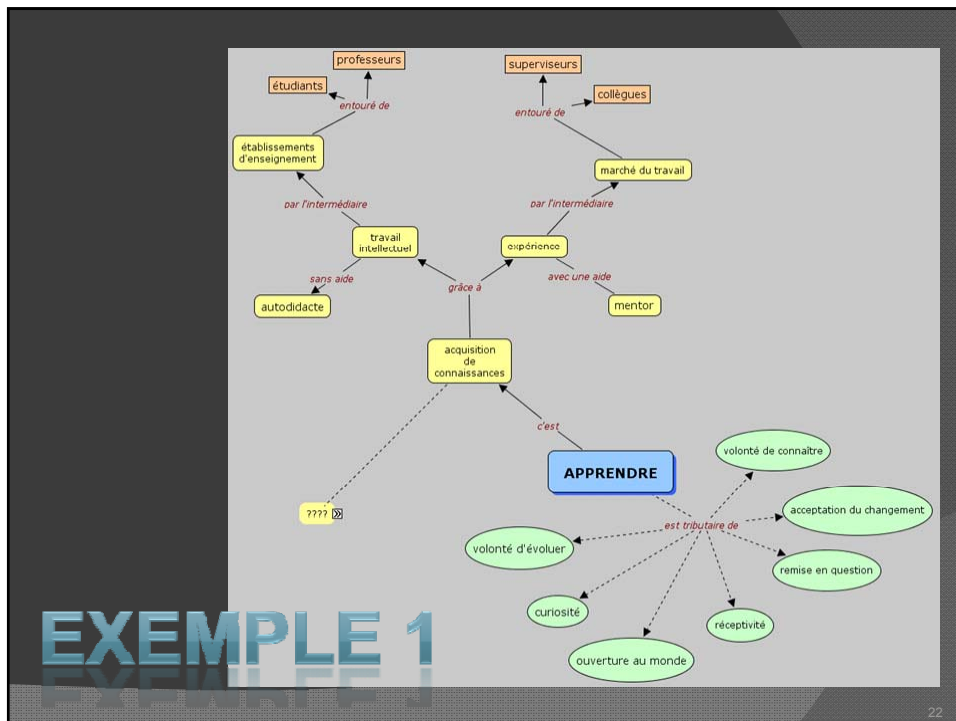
professeurs

étudiants

entouré de

établissements d'enseignement

par l'intermédiaire

travail intellectuel

sans aide

autodidacte

superviseurs

collègues

entouré de

marché du travail

par l'intermédiaire

expérience

avec une aide

mentor

grâce à

acquisition de connaissances

c'est

APPRENDRE

????

est tributaire de

volonté de connaître

acceptation du changement

remise en question

réceptivité

ouverture au monde

curiosité

volonté d'évoluer

EXEMPLE 1

22